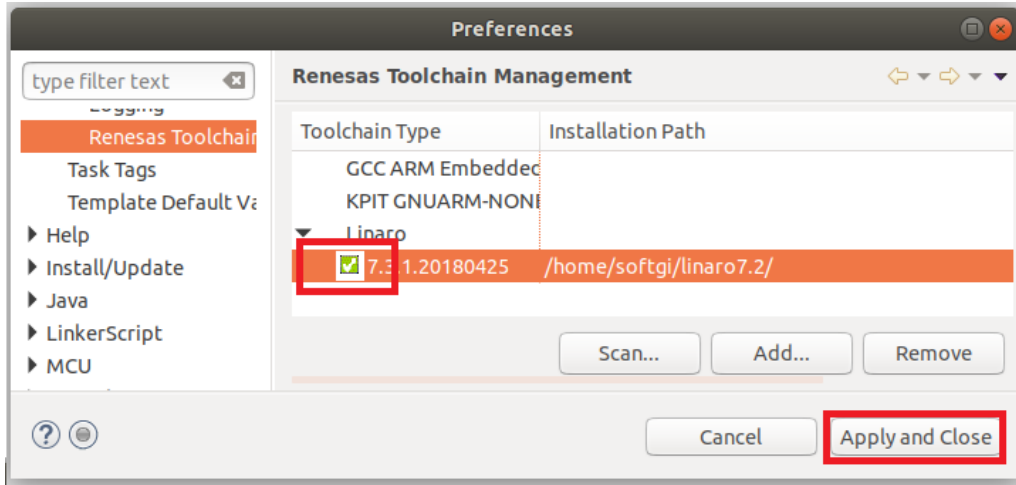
Preferences

type filter text

Logging

Renesas Toolchain

Task Tags

Template Default Va

Help

Install/Update

Java

LinkerScript

MCU

Renesas Toolchain Management

| Toolchain Type | Installation Path |
|---|---|
| GCC ARM Embeddec | |
| KPIT GNUARM-NONE | |
| Linaro | |
| 7.3.1.20180425 | /home/softgi/linaro7.2/ |

Scan...

Add...

Remove

Cancel

Apply and Close